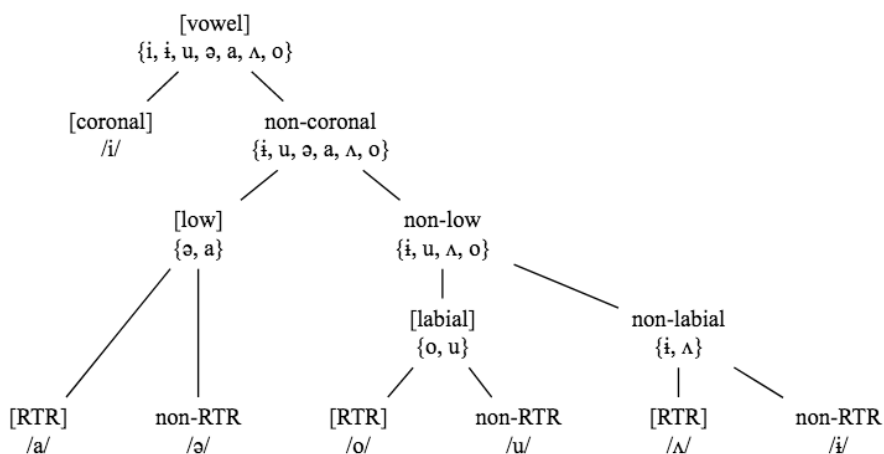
[vowel]
{i, ɨ, u, ə, a, ʌ, o}

[coronal]
/i/

non-coronal
{ɨ, u, ə, a, ʌ, o}

[low]
{ə, a}

non-low
{ɨ, u, ʌ, o}

[labial]
{o, u}

non-labial
{ɨ, ʌ}

[RTR]
/a/

non-RTR
/ə/

[RTR]
/o/

non-RTR
/u/

[RTR]
/ʌ/

non-RTR
/ɨ/